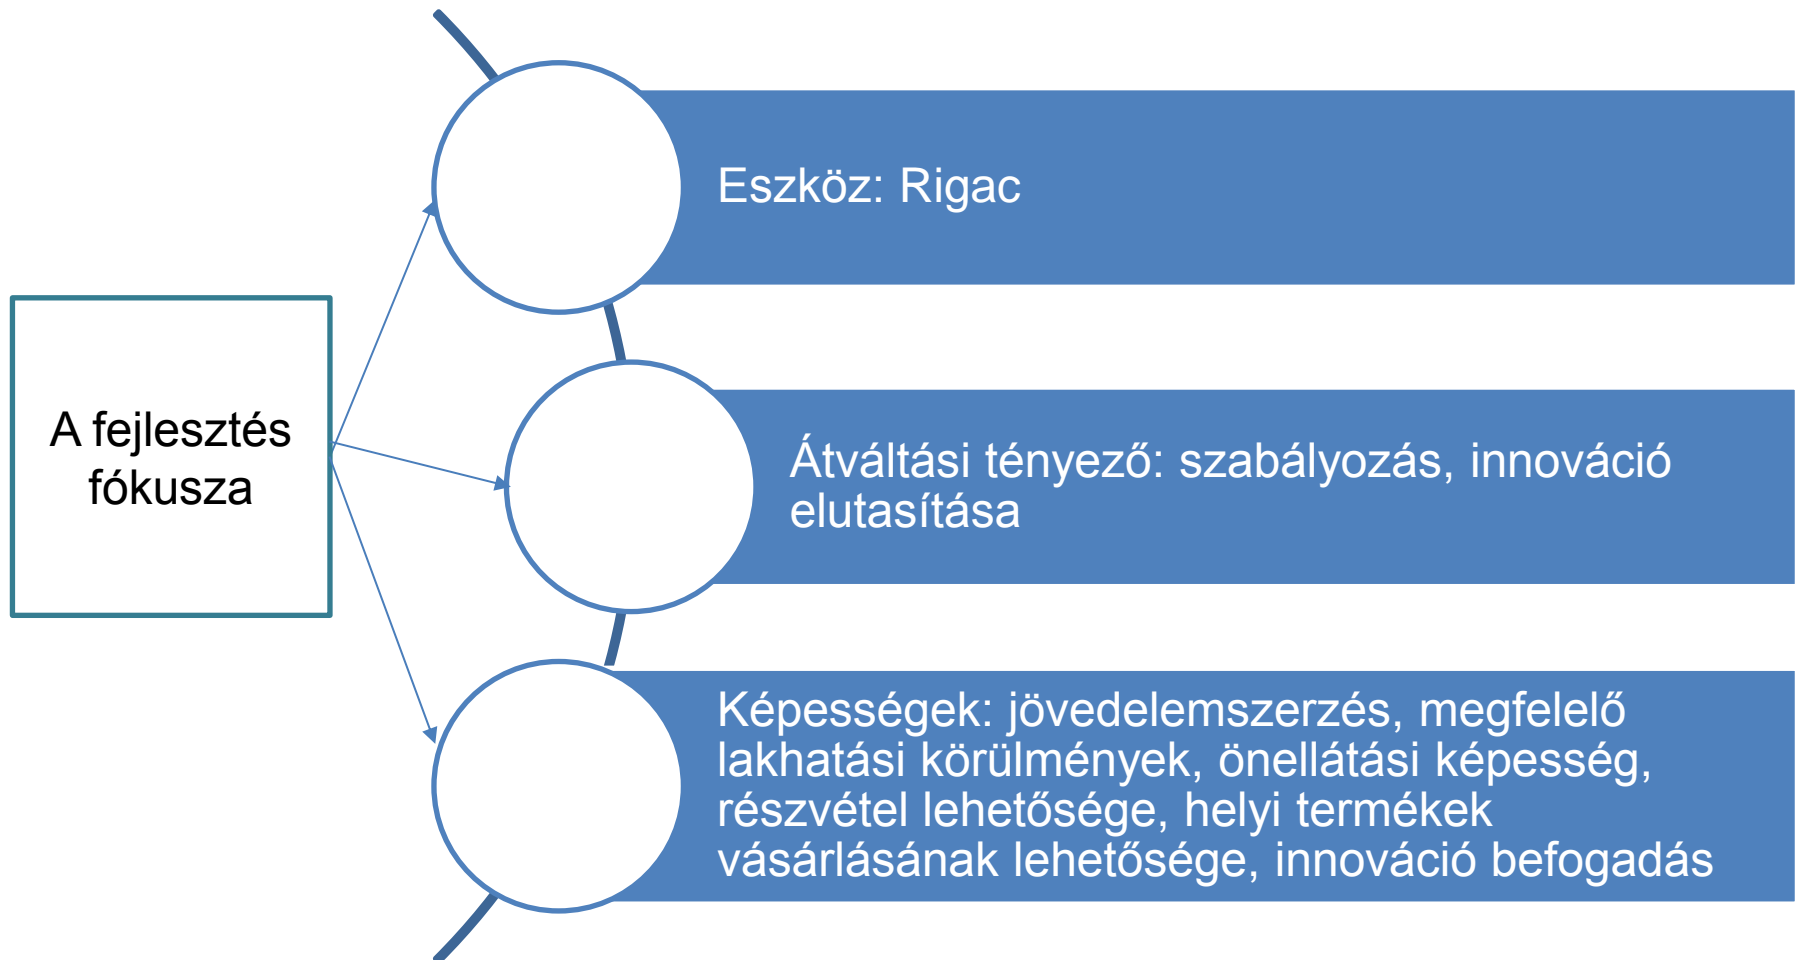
A fejlesztés fókusza

Eszköz: Rigac

Átváltási tényező: szabályozás, innováció elutasítása

Képességek: jövedelemszerzés, megfelelő lakhatási körülmények, önellátási képesség, részvétel lehetősége, helyi termékek vásárlásának lehetősége, innováció befogadás